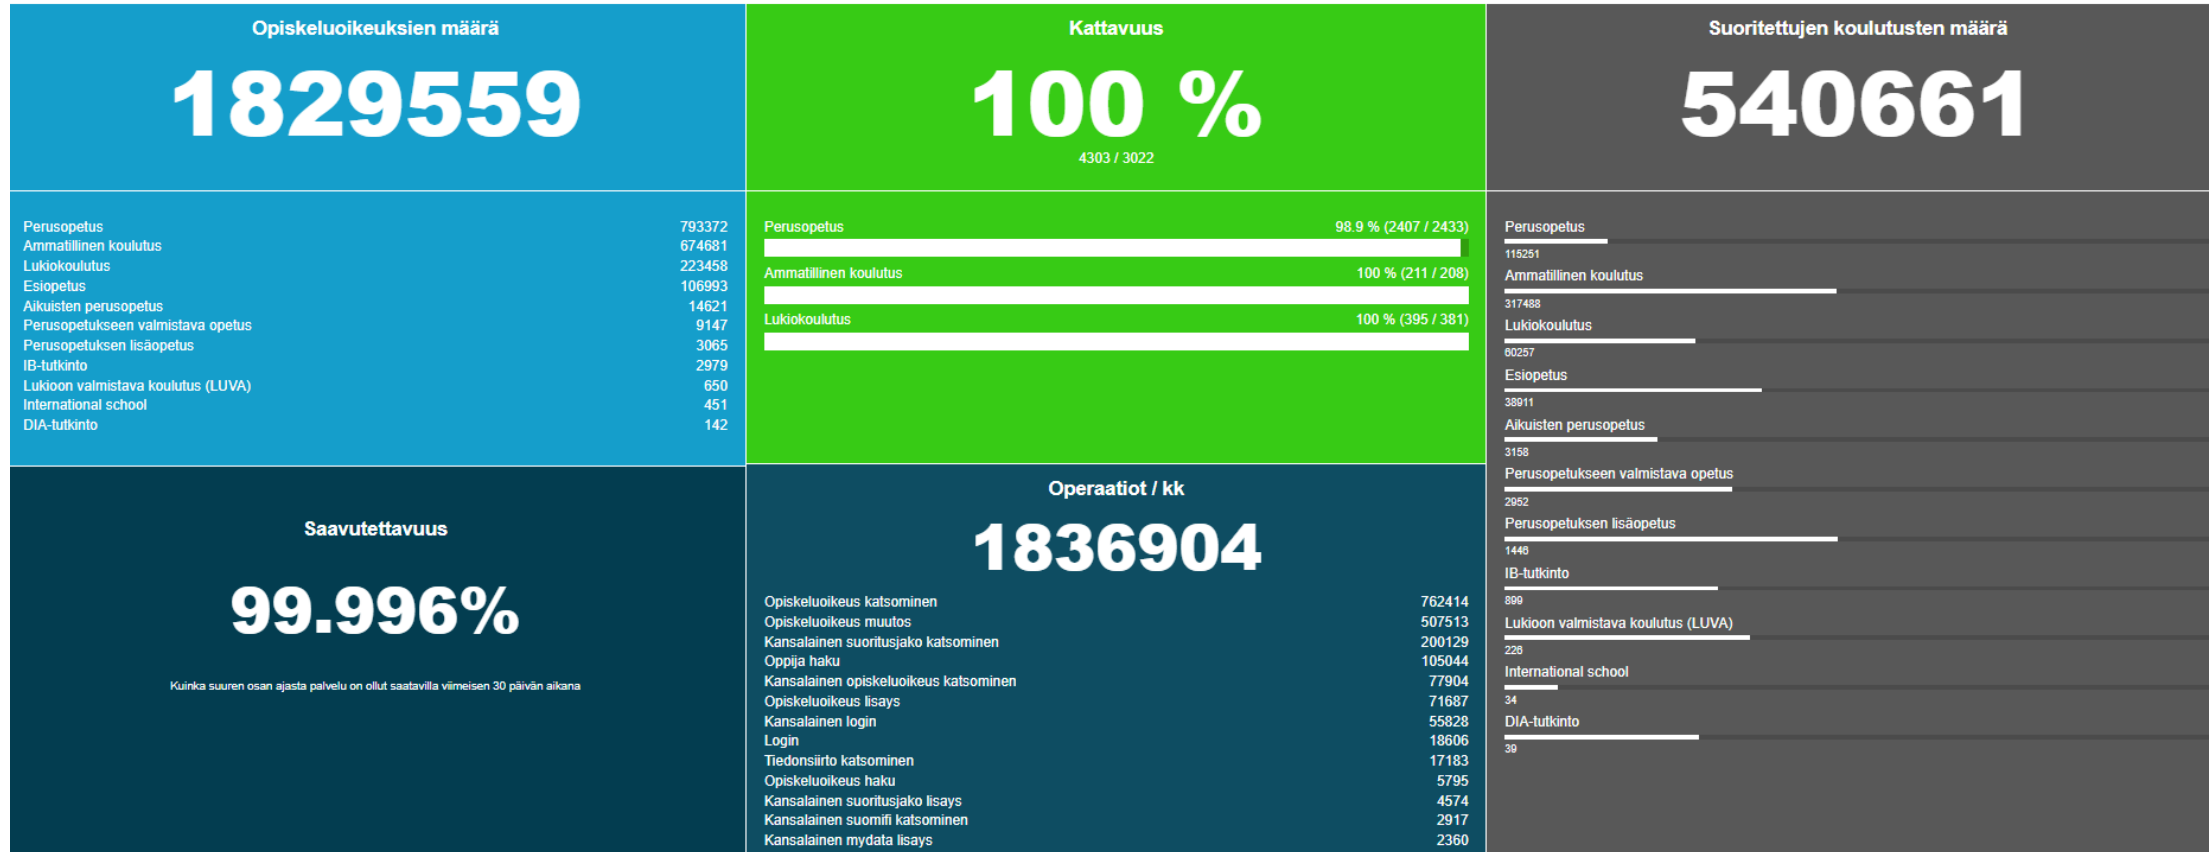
Opiskeluoikeuksien määrä

1829559

| | |
|---|---|
| Perusopetus | 793372 |
| Ammatillinen koulutus | 674681 |
| Lukiokoulutus | 223458 |
| Esiopetus | 106993 |
| Aikuisten perusopetus | 14621 |
| Perusopetukseen valmistava opetus | 9147 |
| Perusopetuksen lisäopetus | 3065 |
| IB-tutkinto | 2979 |
| Lukioon valmistava koulutus (LUVA) | 650 |
| International school | 451 |
| DIA-tutkinto | 142 |

Kattavuus

100 %

4303 / 3022

Perusopetus 98.9 % (2407 / 2433)

Ammatillinen koulutus 100 % (211 / 208)

Lukiokoulutus 100 % (395 / 381)

Suoritettujen koulutusten määrä

540661

Perusopetus
115251
Ammatillinen koulutus
317488
Lukiokoulutus
60257
Esiopetus
38911
Aikuisten perusopetus
3158
Perusopetukseen valmistava opetus
2952
Perusopetuksen lisäopetus
1446
IB-tutkinto
899
Lukioon valmistava koulutus (LUVA)
226
International school
34
DIA-tutkinto
39

Saavutettavuus

99.996%

Kuinka suuren osan ajasta palvelu on ollut saatavilla viimeisen 30 päivän aikana

Operaatiot / kk

1836904

| | |
|---|---|
| Opiskeluoikeus katsominen | 762414 |
| Opiskeluoikeus muutos | 507513 |
| Kansalainen suoritusjako katsominen | 200129 |
| Oppija haku | 105044 |
| Kansalainen opiskeluoikeus katsominen | 77904 |
| Opiskeluoikeus lisays | 71687 |
| Kansalainen login | 55828 |
| Login | 18606 |
| Tiedonsiirto katsominen | 17183 |
| Opiskeluoikeus haku | 5795 |
| Kansalainen suoritusjako lisays | 4574 |
| Kansalainen suomifi katsominen | 2917 |
| Kansalainen mydata lisays | 2360 |